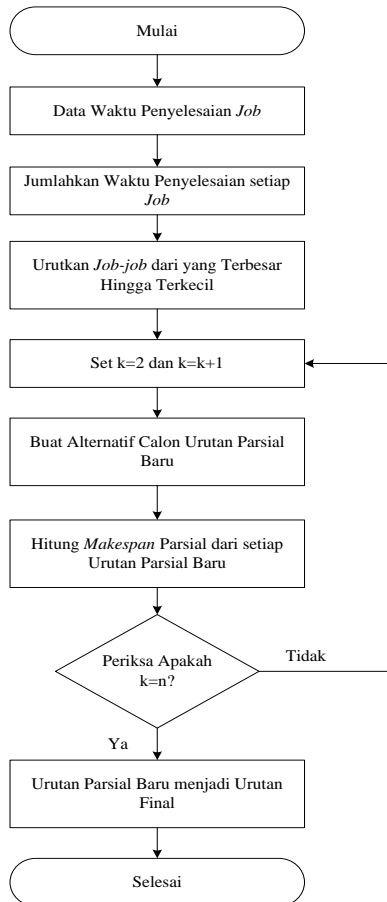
Mulai

Data Waktu Penyelesaian Job

Jumlahkan Waktu Penyelesaian setiap Job

Urutkan Job-job dari yang Terbesar Hingga Terkecil

Set k=2 dan k=k+1

Buat Alternatif Calon Urutan Parsial Baru

Hitung Makespan Parsial dari setiap Urutan Parsial Baru

Periksa Apakah k=n?

Tidak

Ya

Urutan Parsial Baru menjadi Urutan Final

Selesai